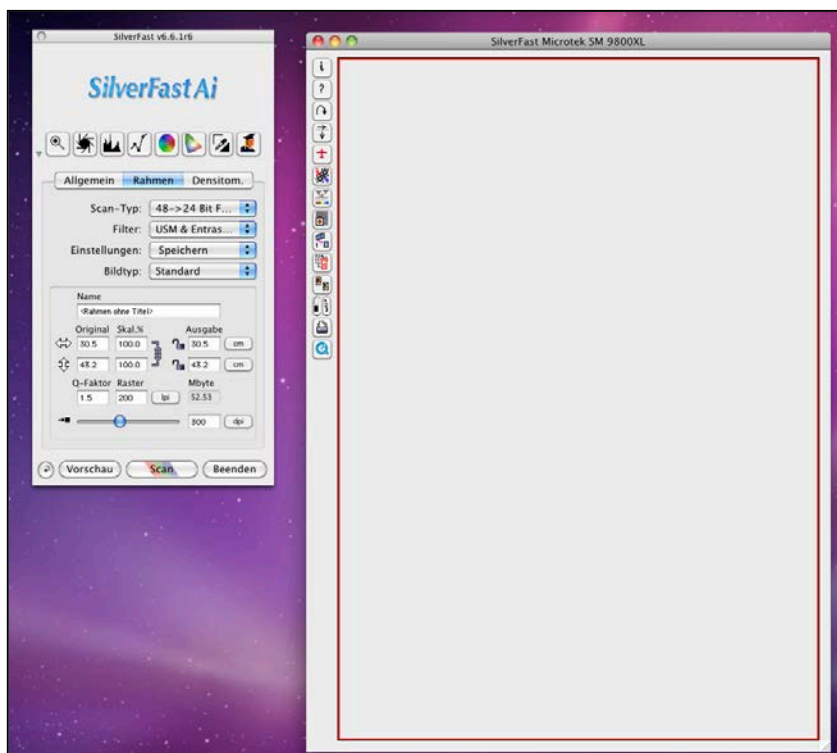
SilverFast v6.6.1r6

SilverFast Ai

Allgemein | Rahmen | Densitom.

Scan-Typ: 48->24 Bit F...
Filter: USM & Entras...
Einstellungen: Speichern
Bildtyp: Standard

Name
<Rahmen ohne Titel>

| Original | Skal.% | Ausgabe | |
|---|---|---|---|
| 30.5 | 100.0 | 30.5 | cm |
| 43.2 | 100.0 | 43.2 | cm |

| Q-Faktor | Raster | | Mbyte |
|---|---|---|---|
| 1.5 | 200 | lpi | 52.53 |

300 dpi

Vorschau | Scan | Beenden

SilverFast Microtek SM 9800XL